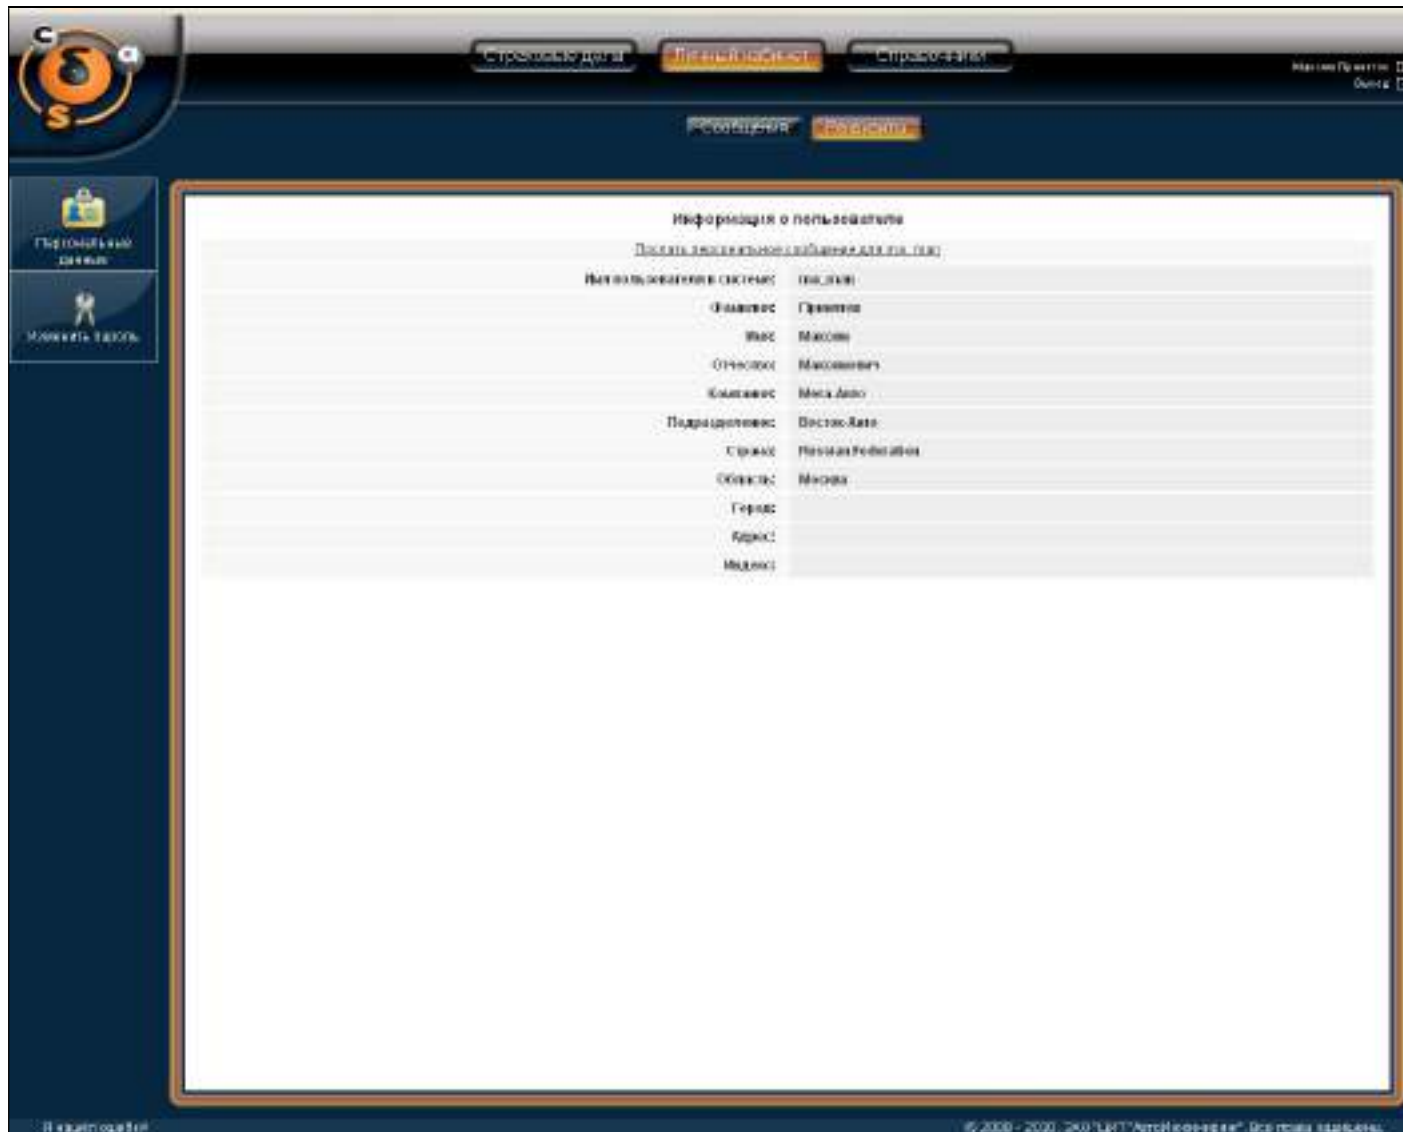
c
a
s

Страховые дела
Личный кабинет
Справочники

Максим Приятин
Выход

Сообщения
Реквизиты

Персональные данные
Изменить пароль

Информация о пользователе

Послать персональное сообщение для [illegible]

| | |
|---|---|
| Имя пользователя в системе: | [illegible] |
| Фамилия: | Приятин |
| Имя: | Максим |
| Отчество: | Максимович |
| Компания: | Мега Авто |
| Подразделение: | Восток Авто |
| Страна: | Russian Federation |
| Область: | Москва |
| Город: | |
| Адрес: | |
| Индекс: | |

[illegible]

© 2009 - 2020 ЗАО "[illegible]" Все права защищены